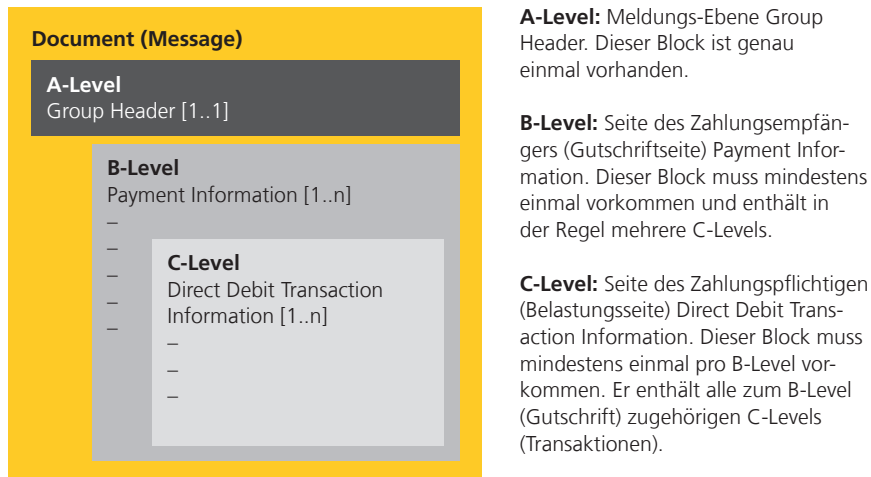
**Document (Message)**

**A-Level**
Group Header [1..1]

**B-Level**
Payment Information [1..n]
–
–
–
–
–

**C-Level**
Direct Debit Transaction Information [1..n]
–
–
–

**A-Level:** Meldungs-Ebene Group Header. Dieser Block ist genau einmal vorhanden.

**B-Level:** Seite des Zahlungsempfängers (Gutschriftseite) Payment Information. Dieser Block muss mindestens einmal vorkommen und enthält in der Regel mehrere C-Levels.

**C-Level:** Seite des Zahlungspflichtigen (Belastungsseite) Direct Debit Transaction Information. Dieser Block muss mindestens einmal pro B-Level vorkommen. Er enthält alle zum B-Level (Gutschrift) zugehörigen C-Levels (Transaktionen).